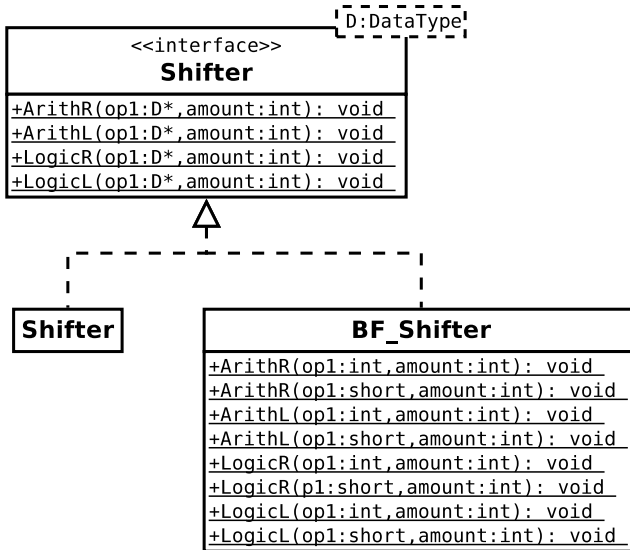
D:DataType

<<interface>>
Shifter

+ArithR(op1:D*,amount:int): void
+ArithL(op1:D*,amount:int): void
+LogicR(op1:D*,amount:int): void
+LogicL(op1:D*,amount:int): void

Shifter

BF_Shifter

+ArithR(op1:int,amount:int): void
+ArithR(op1:short,amount:int): void
+ArithL(op1:int,amount:int): void
+ArithL(op1:short,amount:int): void
+LogicR(op1:int,amount:int): void
+LogicR(p1:short,amount:int): void
+LogicL(op1:int,amount:int): void
+LogicL(op1:short,amount:int): void